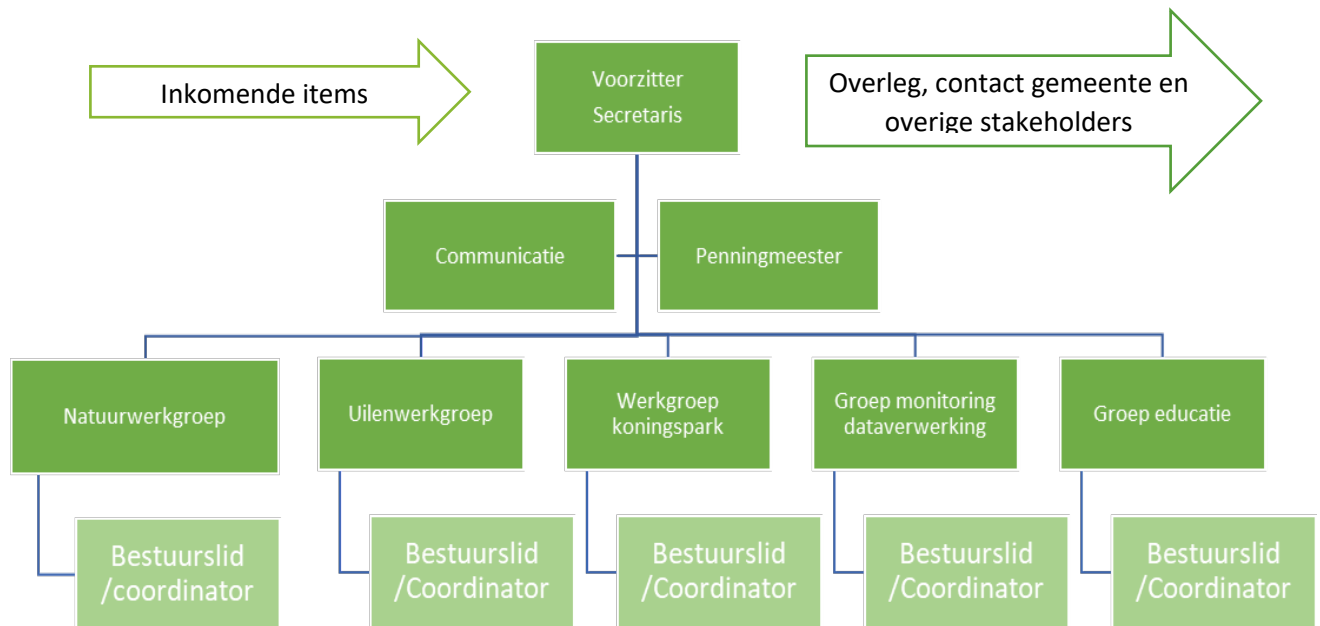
Inkomende items

Voorzitter
Secretaris

Overleg, contact gemeente en overige stakeholders

Communicatie

Penningmeester

Natuurwerkgroep

Bestuurslid /coordinator

Uilenwerkgroep

Bestuurslid /Coordinator

Werkgroep koningspark

Bestuurslid /Coordinator

Groep monitoring dataverwerking

Bestuurslid /Coordinator

Groep educatie

Bestuurslid /Coordinator